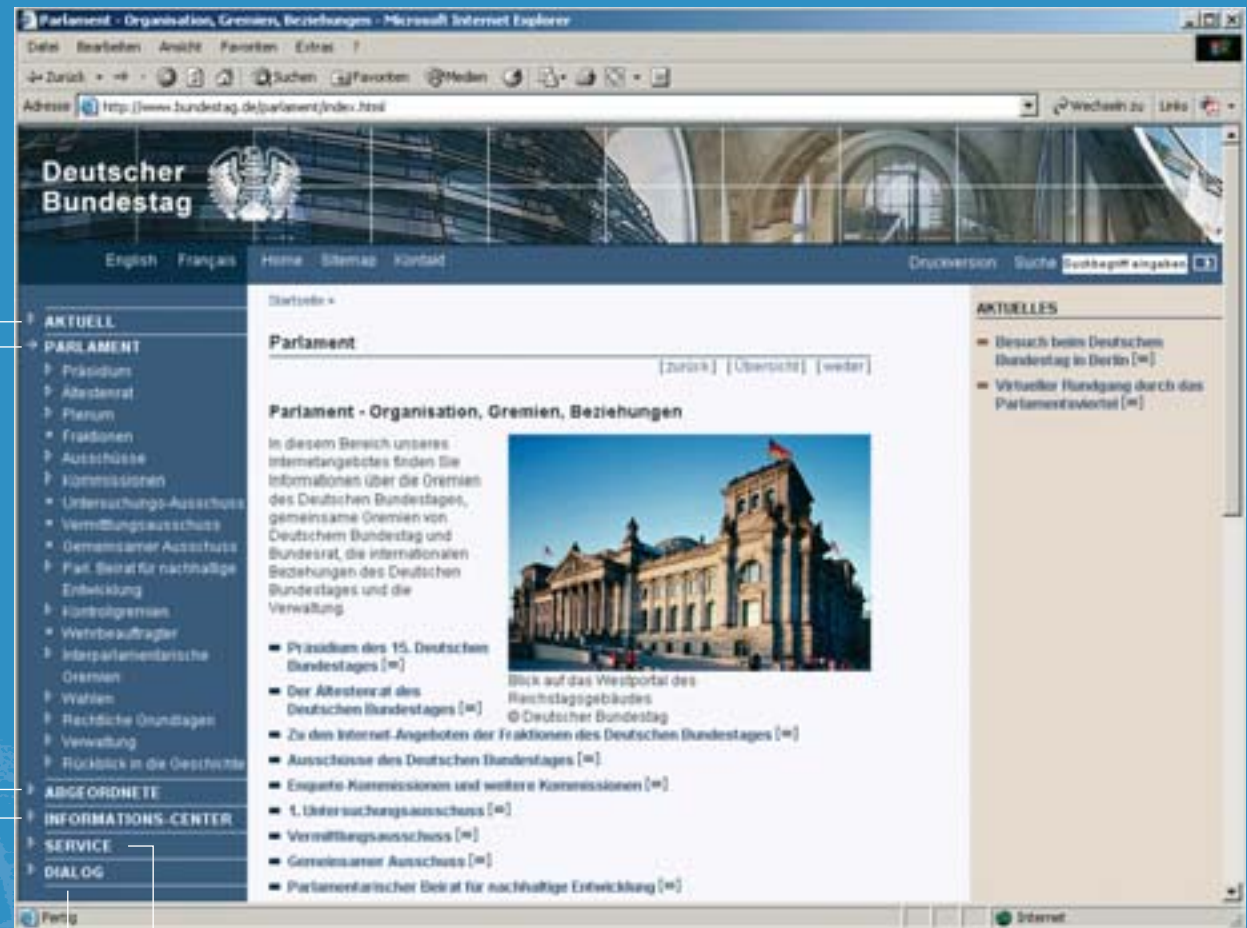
Parlament - Organisation, Gremien, Beziehungen - Microsoft Internet Explorer

Datei Bearbeiten Ansicht Favoriten Extras ?

Zurück Suchen Favoriten Medien

Adresse http://www.bundestag.de/parlament/index.html Wechseln zu Links

Deutscher Bundestag

English Français Home Sitemap Kontakt Druckversion Suche Suchbegriff eingeben

AKTUELL
PARLAMENT
Präsidium
Ältestenrat
Plenum
Fraktionen
Ausschüsse
Kommissionen
Untersuchungs-Ausschuss
Vermittlungsausschuss
Gemeinsamer Ausschuss
Parl. Beirat für nachhaltige Entwicklung
Kontrollgremien
Wehrbeauftragter
Interparlamentarische Gremien
Wahlen
Rechtliche Grundlagen
Verwaltung
Rückblick in die Geschichte
ABGEORDNETE
INFORMATIONS-CENTER
SERVICE
DIALOG

Startseite »

Parlament

[zurück] [Übersicht] [weiter]

Parlament - Organisation, Gremien, Beziehungen

In diesem Bereich unseres Internetangebotes finden Sie Informationen über die Gremien des Deutschen Bundestages, gemeinsame Gremien von Deutschem Bundestag und Bundesrat, die internationalen Beziehungen des Deutschen Bundestages und die Verwaltung.

Blick auf das Westportal des Reichstagsgebäudes
© Deutscher Bundestag

Präsidium des 15. Deutschen Bundestages [»]
Der Ältestenrat des Deutschen Bundestages [»]
Zu den Internet-Angeboten der Fraktionen des Deutschen Bundestages [»]
Ausschüsse des Deutschen Bundestages [»]
Enquete-Kommissionen und weitere Kommissionen [»]
1. Untersuchungsausschuss [»]
Vermittlungsausschuss [»]
Gemeinsamer Ausschuss [»]
Parlamentarischer Beirat für nachhaltige Entwicklung [»]

AKTUELLES
Besuch beim Deutschen Bundestag in Berlin [»]
Virtueller Rundgang durch das Parlamentsviertel [»]

Fertig Internet